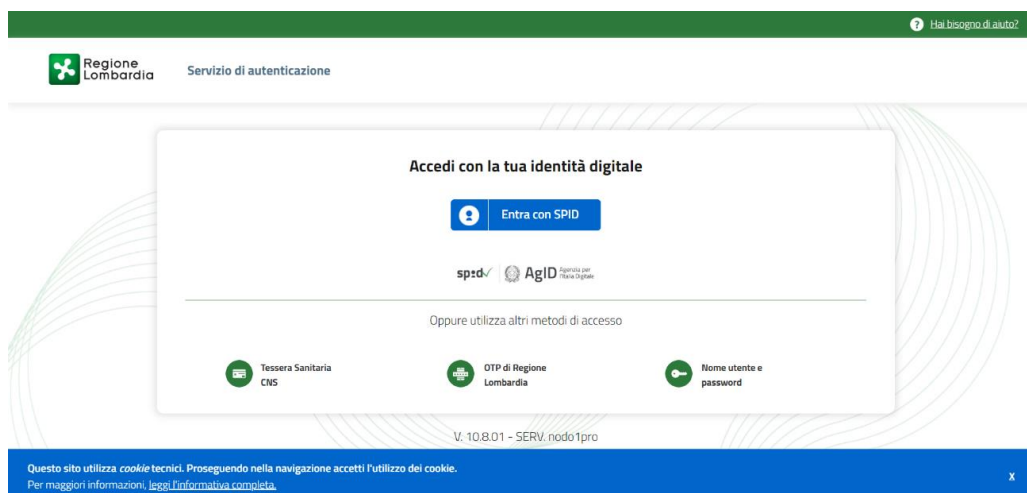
Hai bisogno di aiuto?

Regione Lombardia

Servizio di autenticazione

Accedi con la tua identità digitale

Entra con SPID

spid AgID Agenzia per l'Italia Digitale

Oppure utilizza altri metodi di accesso

Tessera Sanitaria CNS

OTP di Regione Lombardia

Nome utente e password

V. 10.8.01 - SERV. nodo1pro

Questo sito utilizza *cookie* tecnici. Proseguendo nella navigazione accetti l'utilizzo dei cookie.
Per maggiori informazioni, leggi l'informativa completa.

X